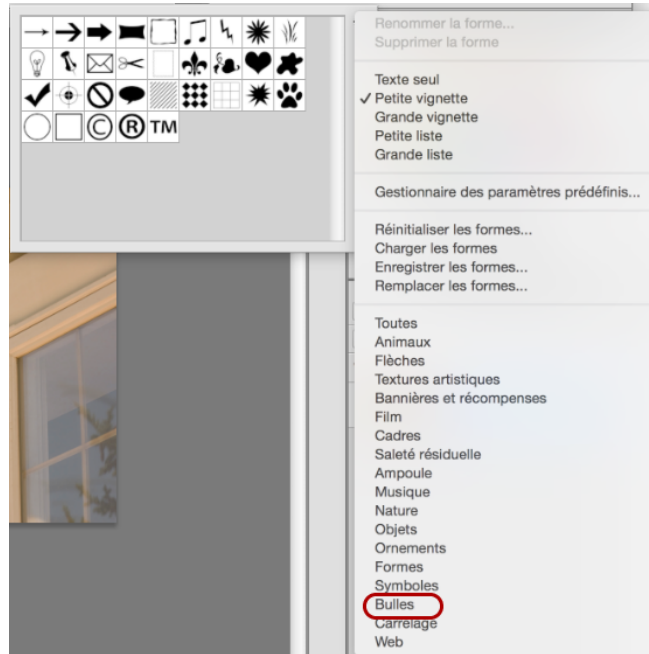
Renommer la forme...
Supprimer la forme

Texte seul
✓ Petite vignette
Grande vignette
Petite liste
Grande liste

Gestionnaire des paramètres prédéfinis...

Réinitialiser les formes...
Charger les formes
Enregistrer les formes...
Remplacer les formes...

Toutes
Animaux
Flèches
Textures artistiques
Bannières et récompenses
Film
Cadres
Saleté résiduelle
Ampoule
Musique
Nature
Objets
Ornements
Formes
Symboles
Bulles
Carrelage
Web